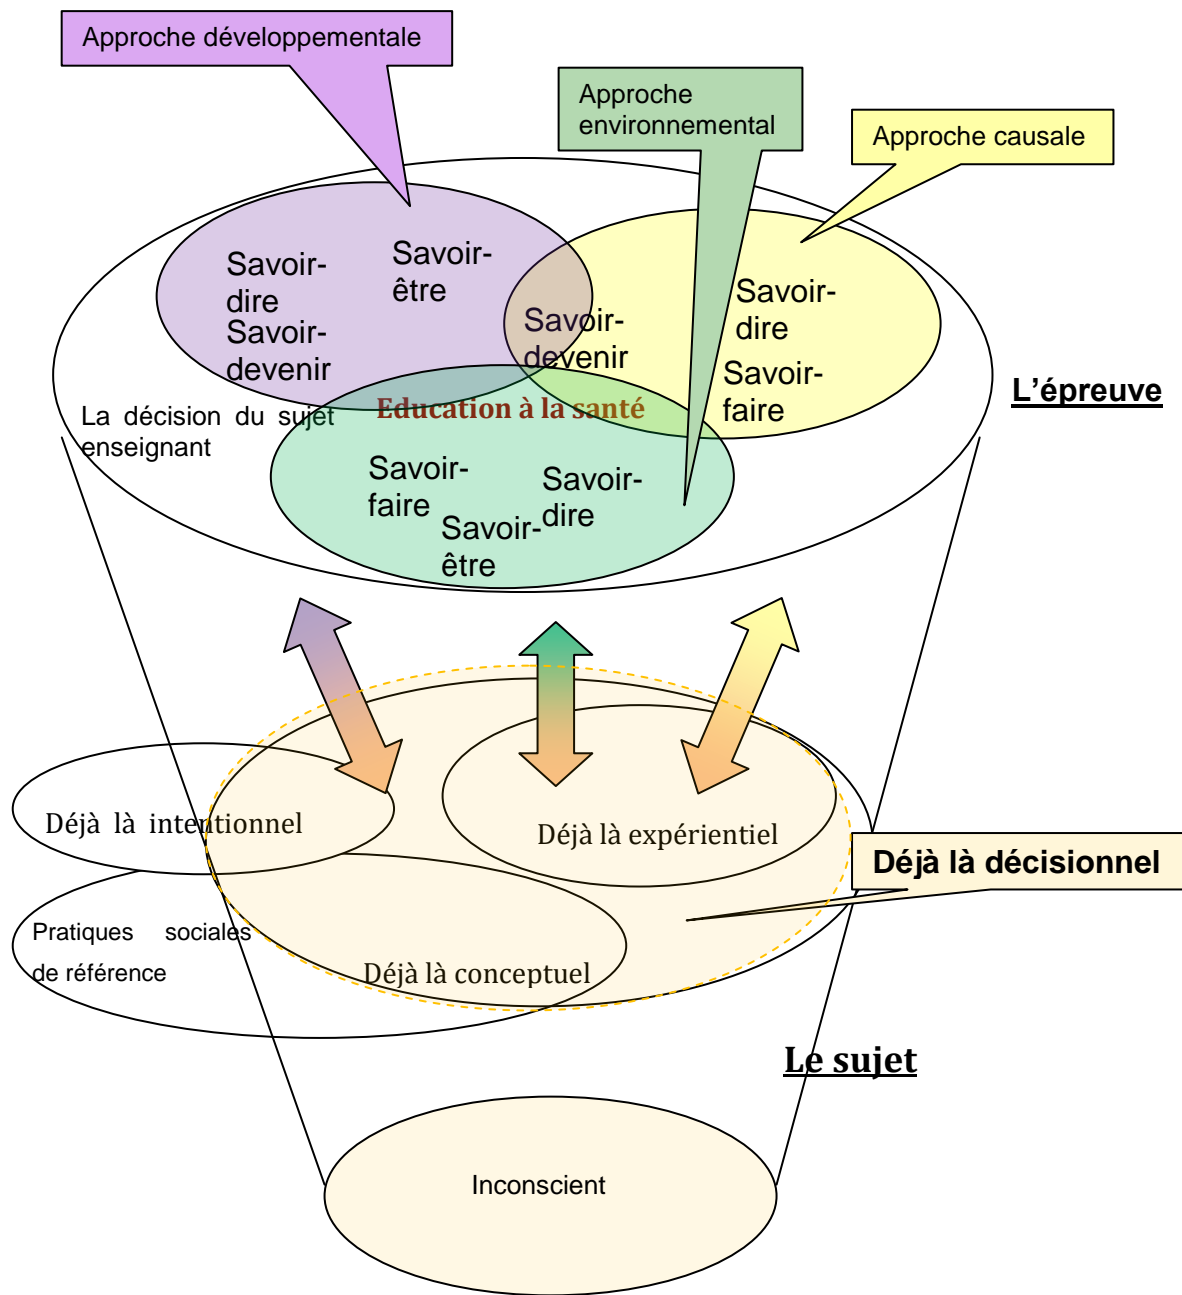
Approche développementale

Approche environnemental

Approche causale

Savoir-dire

Savoir-être

Savoir-devenir

Savoir-devenir

Savoir-dire

Savoir-faire

L'épreuve

La décision du sujet enseignant

Education à la santé

Savoir-faire

Savoir-dire

Savoir-être

Déjà là intentionnel

Déjà là expérientiel

Déjà là décisionnel

Pratiques sociales de référence

Déjà là conceptuel

Le sujet

Inconscient